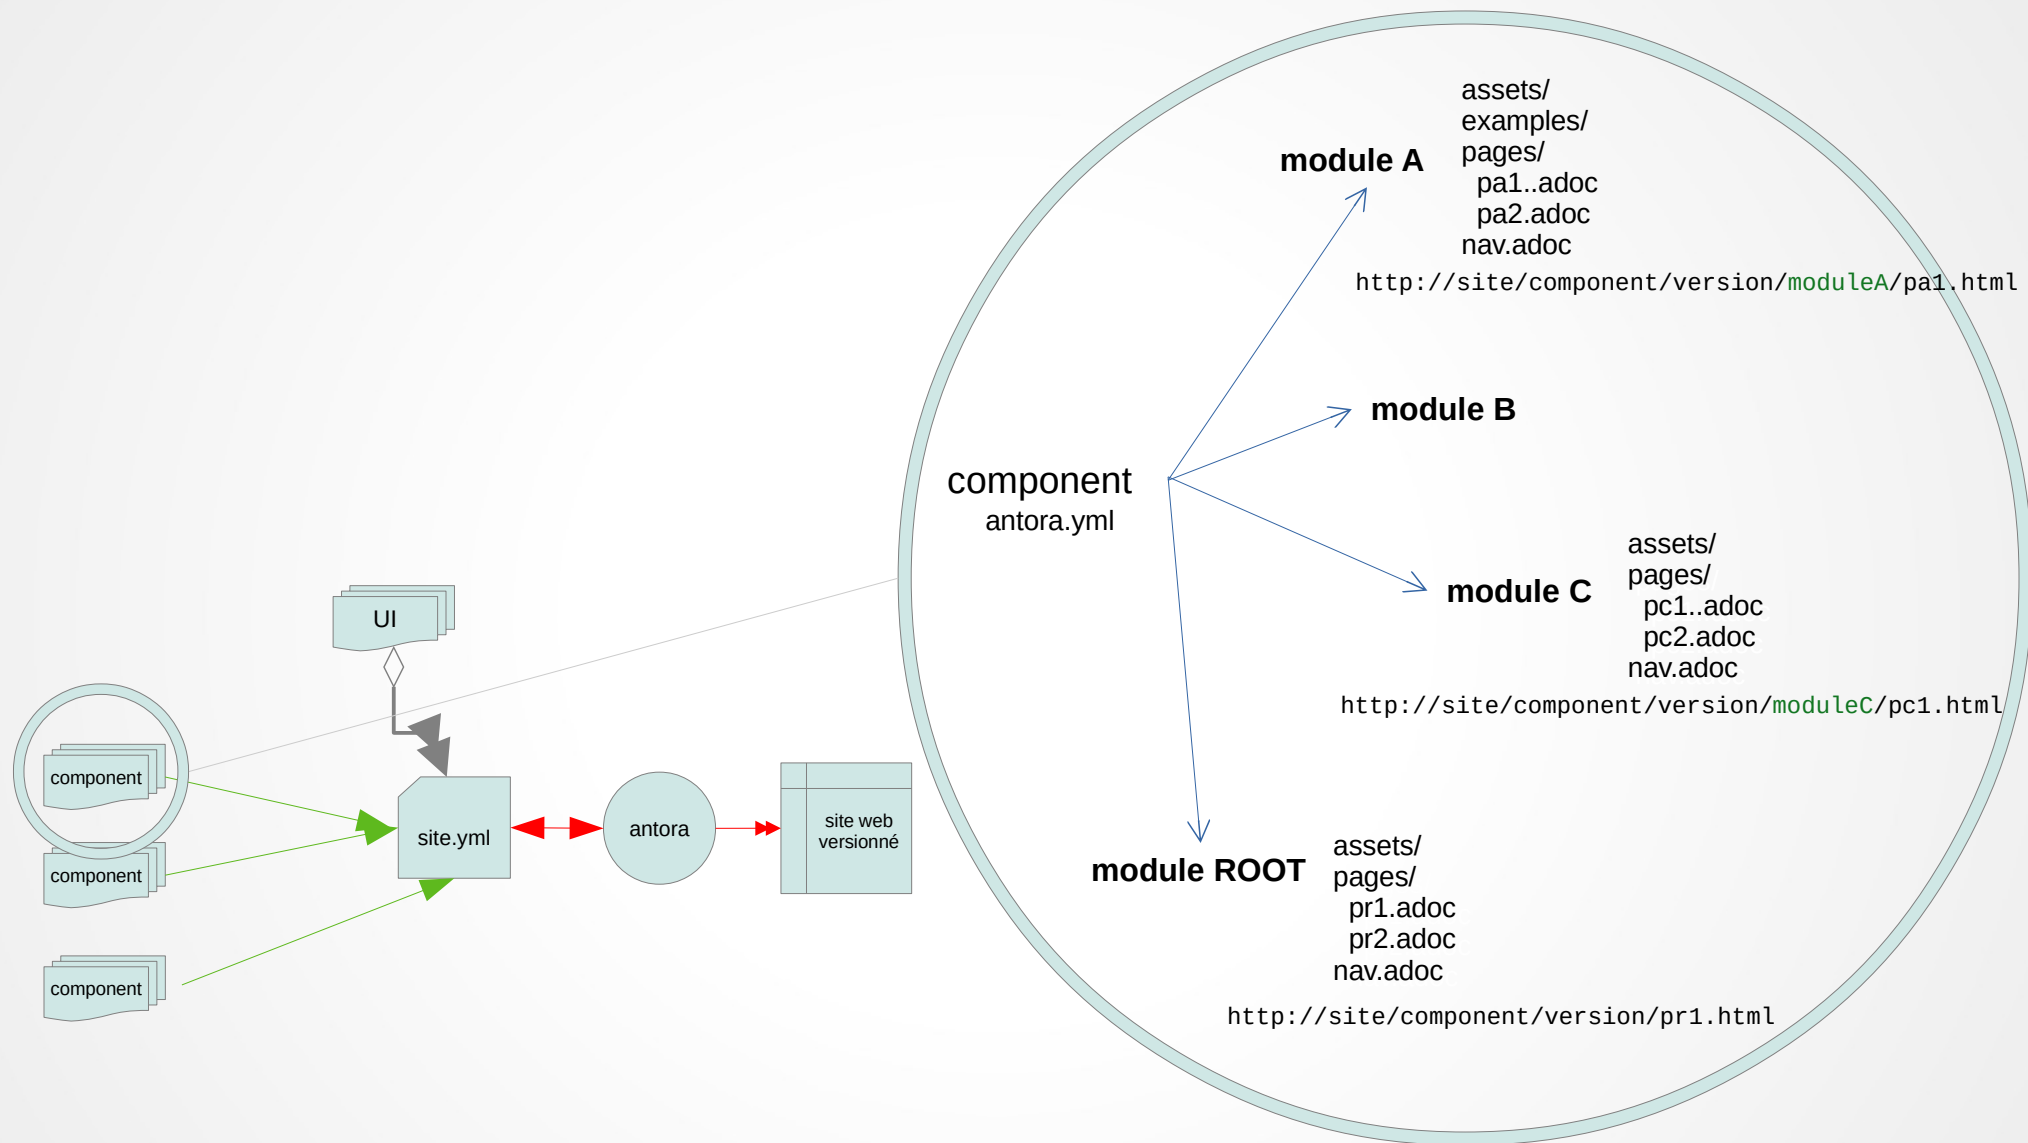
module A

assets/
examples/
pages/
pa1..adoc
pa2.adoc
nav.adoc

http://site/component/version/moduleA/pa1.html

module B

component
antora.yml

module C

assets/
pages/
pc1..adoc
pc2.adoc
nav.adoc

http://site/component/version/moduleC/pc1.html

UI

component

component

component

site.yml

antora

site web versionné

module ROOT

assets/
pages/
pr1.adoc
pr2.adoc
nav.adoc

http://site/component/version/pr1.html